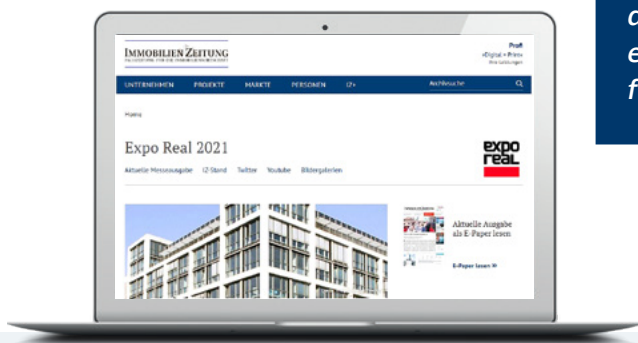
c
e
f

IMMOBILIEN ZEITUNG
FACHZEITUNG FÜR DIE IMMOBILIENWIRTSCHAFT

Profi
»Digital + Print«
Ihre Leistungen

UNTERNEHMEN PROJEKTE MÄRKTE PERSONEN IZ+ Archivsuche

Home

Expo Real 2021

expo real

Aktuelle Messeausgabe IZ-Stand Twitter Youtube Bildergalerien

Aktuelle Ausgabe als E-Paper lesen

E-Paper lesen »